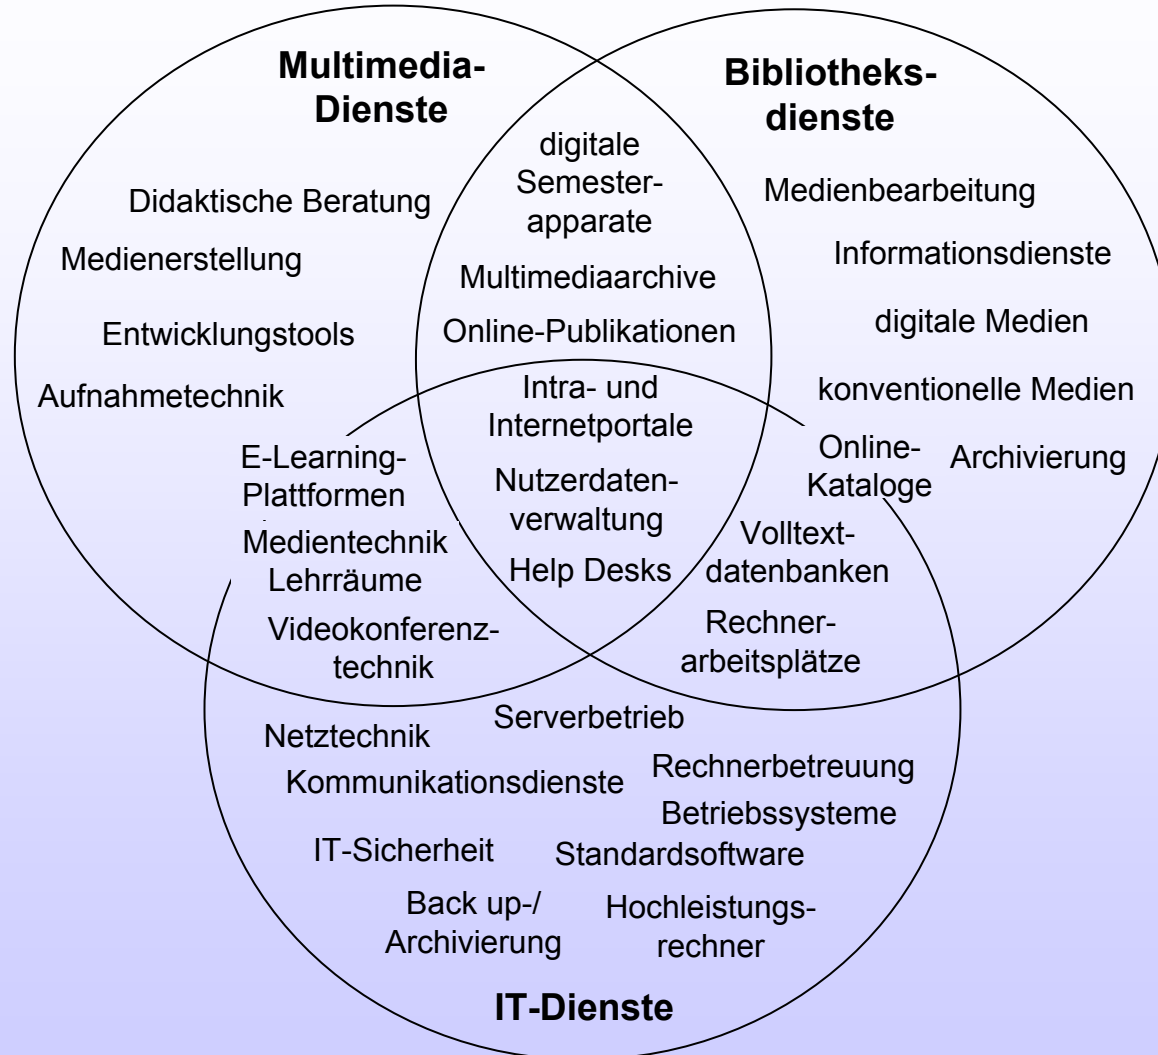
Multimedia-Dienste

Bibliotheks-dienste

Didaktische Beratung

Medienerstellung

Entwicklungstools

Aufnahmetechnik

digitale Semester-apparate

Multimediaarchive

Online-Publikationen

Medienbearbeitung

Informationsdienste

digitale Medien

konventionelle Medien

Archivierung

Intra- und Internetportale

Nutzerdaten-verwaltung

Help Desks

E-Learning-Plattformen

Medientechnik Lehrräume

Videokonferenz-technik

Online-Kataloge

Volltext-datenbanken

Rechner-arbeitsplätze

Netztechnik

Serverbetrieb

Kommunikationsdienste

Rechnerbetreuung

Betriebssysteme

IT-Sicherheit

Standardsoftware

Back up-/ Archivierung

Hochleistungs-rechner

IT-Dienste